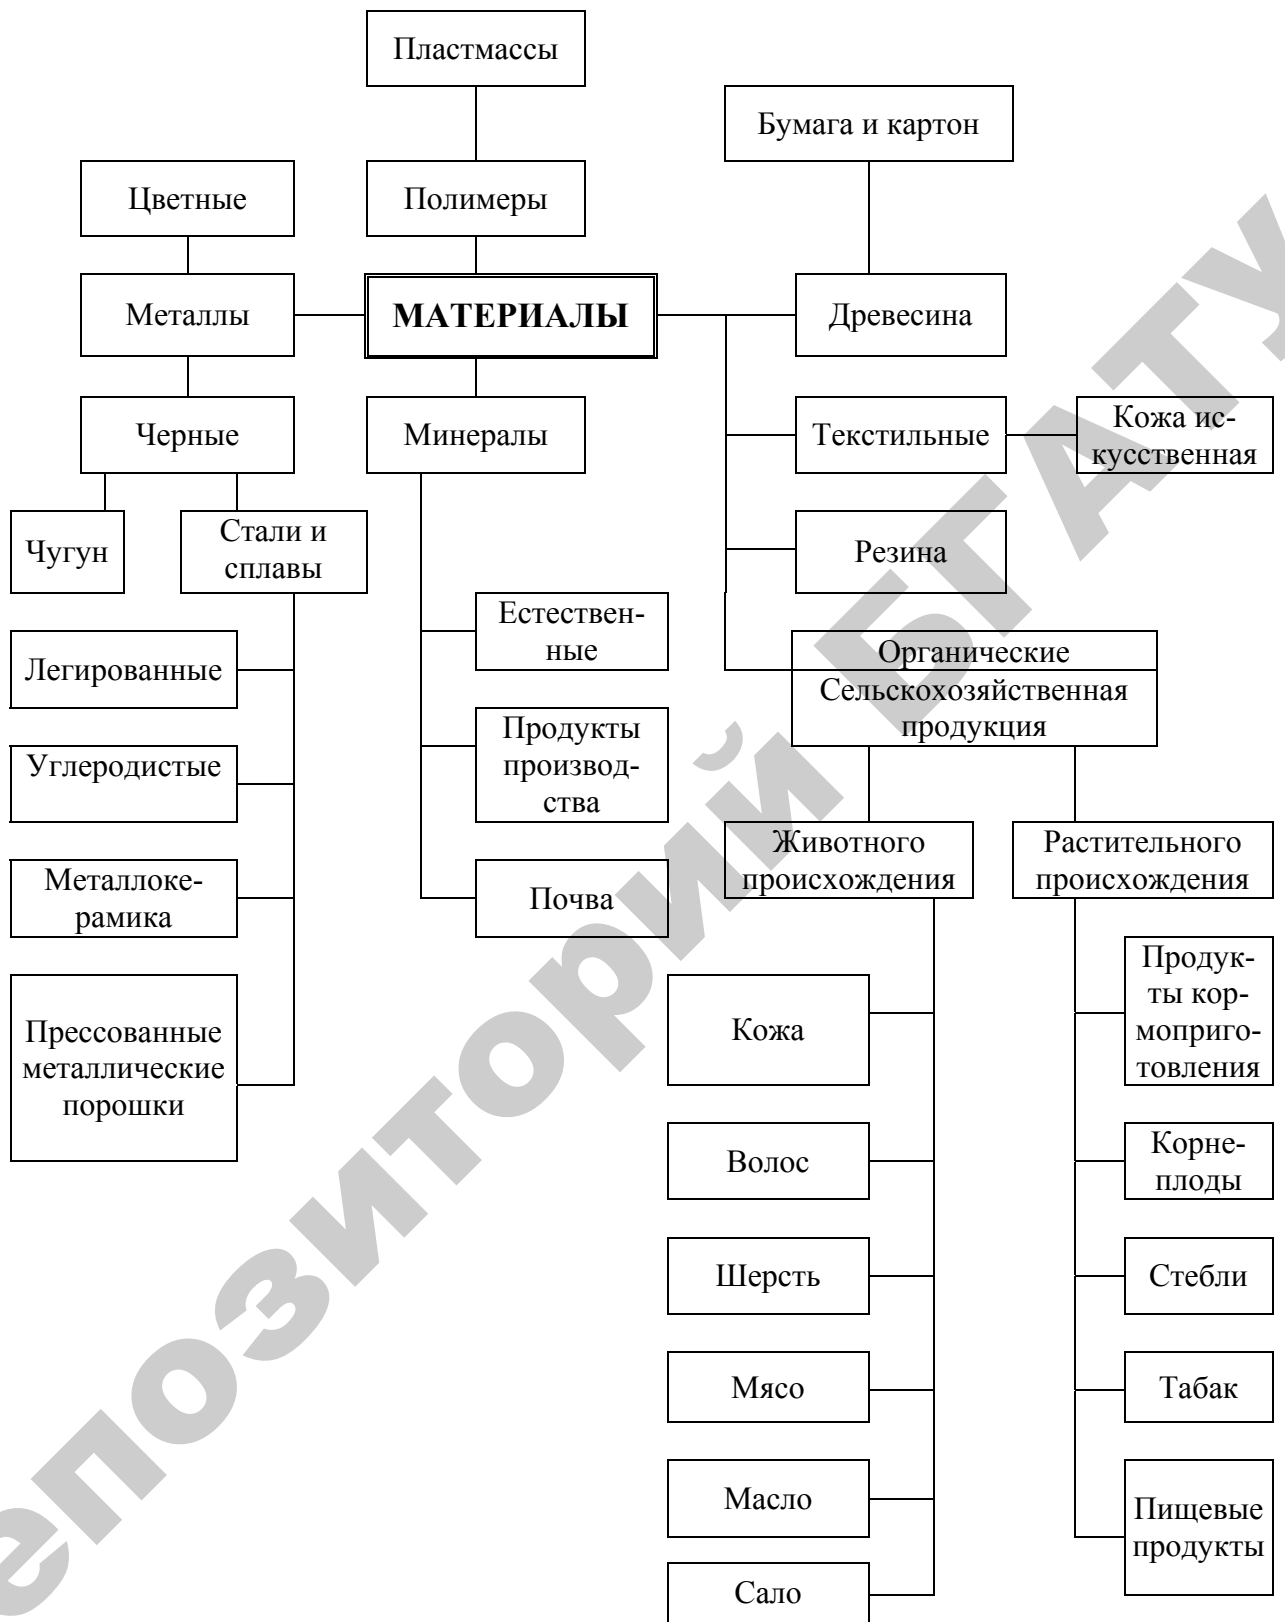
Пластмассы

Бумага и картон

Цветные

Полимеры

Металлы

МАТЕРИАЛЫ

Древесина

Черные

Минералы

Текстильные

Кожа искусственная

Чугун

Стали и сплавы

Резина

Естественные

Органические Сельскохозяйственная продукция

Легированные

Углеродистые

Продукты производства

Животного происхождения

Растительного происхождения

Металлокерамика

Почва

Прессованные металлические порошки

Кожа

Продукты кормоприготовления

Волос

Корнеплоды

Шерсть

Стебли

Мясо

Табак

Масло

Пищевые продукты

Сало

Репозиторий БГАТУ